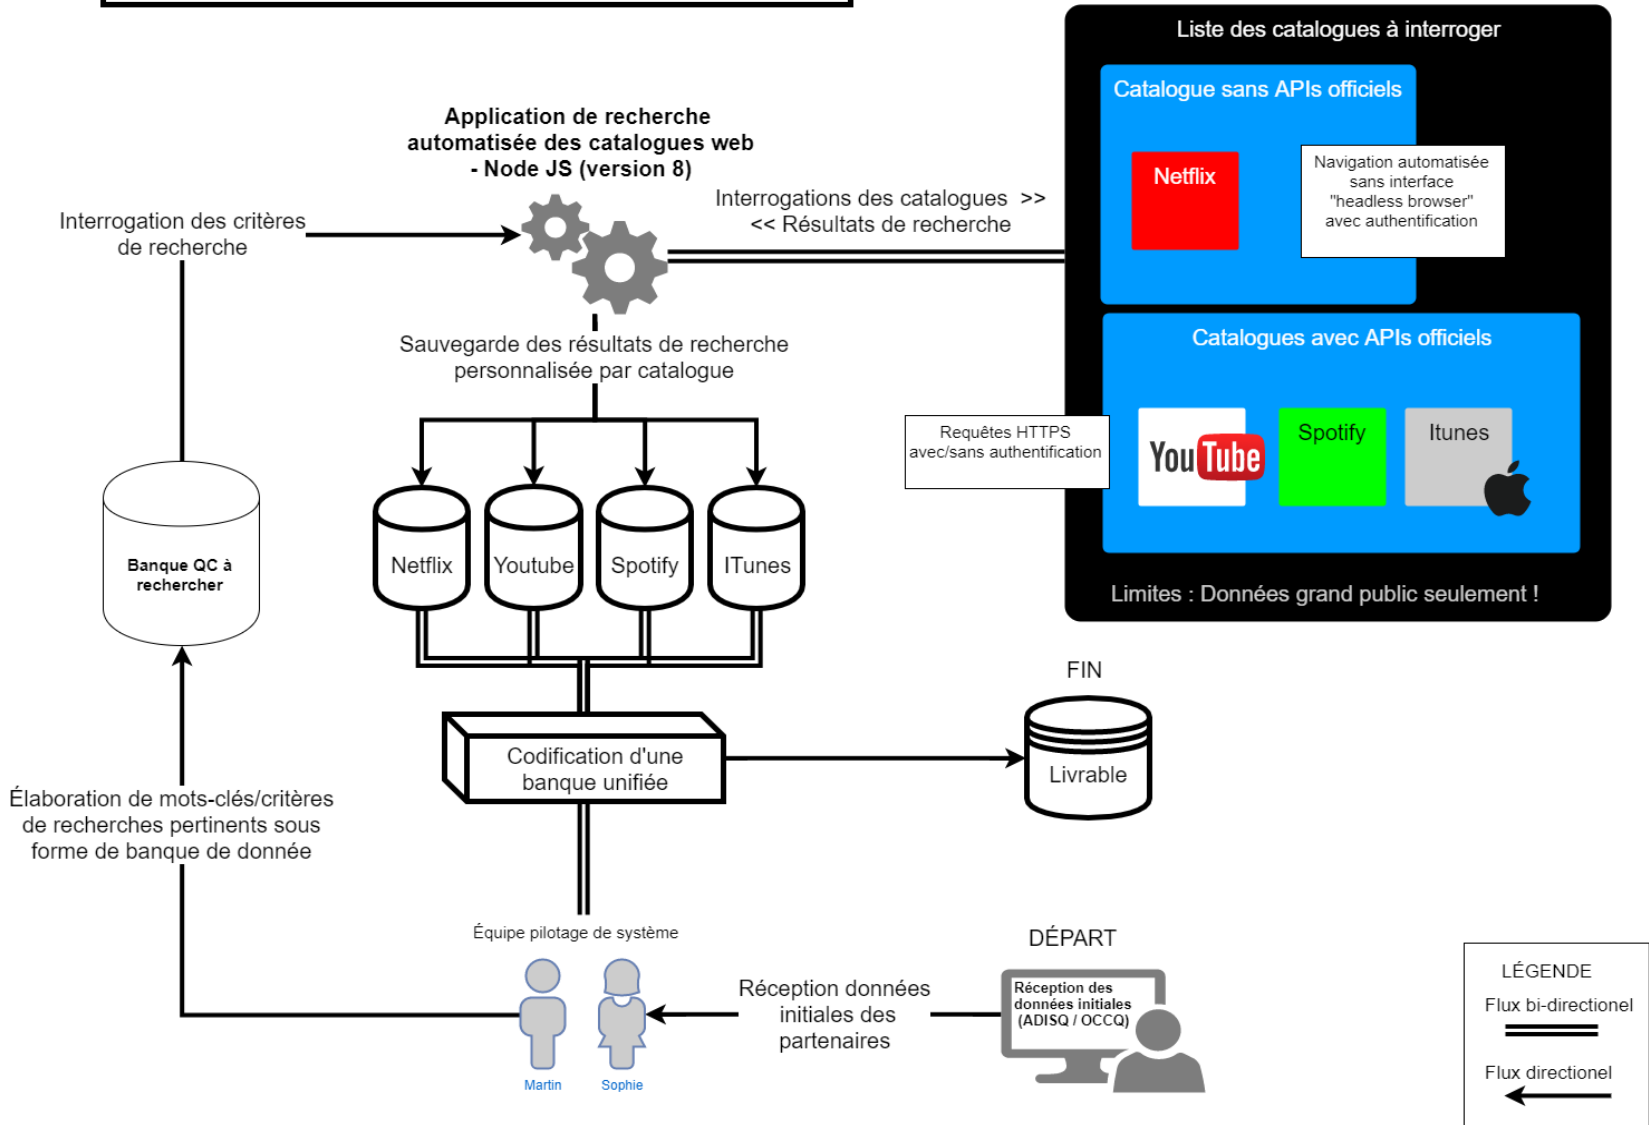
Liste des catalogues à interroger

Catalogue sans APIs officiels

Netflix

Navigation automatisée sans interface "headless browser" avec authentification

Catalogues avec APIs officiels

Requêtes HTTPS avec/sans authentification

YouTube

Spotify

Itunes

Limites : Données grand public seulement !

Application de recherche automatisée des catalogues web - Node JS (version 8)

Interrogation des critères de recherche

Interrogations des catalogues >>
<< Résultats de recherche

Sauvegarde des résultats de recherche personnalisée par catalogue

Banque QC à rechercher

Netflix

Youtube

Spotify

ITunes

FIN

Codification d'une banque unifiée

Livrable

Élaboration de mots-clés/critères de recherches pertinents sous forme de banque de donnée

Équipe pilotage de système

DÉPART

Réception des données initiales (ADISQ / OCCQ)

Réception données initiales des partenaires

Martin

Sophie

LÉGENDE

Flux bi-directionel

Flux directionel